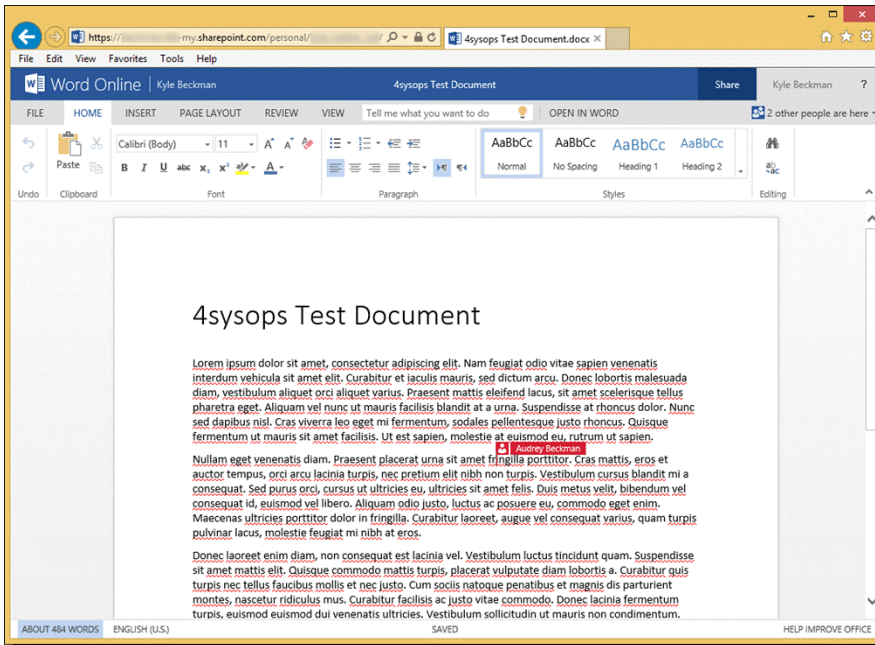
https://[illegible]-my.sharepoint.com/personal/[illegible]/
4sysops Test Document.docx ×

File Edit View Favorites Tools Help

Word Online | Kyle Beckman 4sysops Test Document Share Kyle Beckman ?

FILE HOME INSERT PAGE LAYOUT REVIEW VIEW Tell me what you want to do OPEN IN WORD 2 other people are here

Paste Calibri (Body) 11 AaBbCc Normal AaBbCc No Spacing AaBbCc Heading 1 AaBbCc Heading 2

Undo Clipboard Font Paragraph Styles Editing

4sysops Test Document

Lorem ipsum dolor sit amet, consectetur adipiscing elit. Nam feugiat odio vitae sapien venenatis interdum vehicula sit amet elit. Curabitur et iaculis mauris, sed dictum arcu. Donec lobortis malesuada diam, vestibulum aliquet orci aliquet varius. Praesent mattis eleifend lacus, sit amet scelerisque tellus pharetra eget. Aliquam vel nunc ut mauris facilisis blandit at a urna. Suspendisse at rhoncus dolor. Nunc sed dapibus nisl. Cras viverra leo eget mi fermentum, sodales pellentesque justo rhoncus. Quisque fermentum ut mauris sit amet facilisis. Ut est sapien, molestie at euismod eu, rutrum ut sapien.

Audrey Beckman

Nullam eget venenatis diam. Praesent placerat urna sit amet fringilla porttitor. Cras mattis, eros et auctor tempus, orci arcu lacinia turpis, nec pretium elit nibh non turpis. Vestibulum cursus blandit mi a consequat. Sed purus orci, cursus ut ultricies eu, ultricies sit amet felis. Duis metus velit, bibendum vel consequat id, euismod vel libero. Aliquam odio justo, luctus ac posuere eu, commodo eget enim. Maecenas ultricies porttitor dolor in fringilla. Curabitur laoreet, augue vel consequat varius, quam turpis pulvinar lacus, molestie feugiat mi nibh at eros.

Donec laoreet enim diam, non consequat est lacinia vel. Vestibulum luctus tincidunt quam. Suspendisse sit amet mattis elit. Quisque commodo mattis turpis, placerat vulputate diam lobortis a. Curabitur quis turpis nec tellus faucibus mollis et nec justo. Cum sociis natoque penatibus et magnis dis parturient montes, nascetur ridiculus mus. Curabitur facilisis ac justo vitae commodo. Donec lacinia fermentum turpis, euismod euismod dui venenatis ultricies. Vestibulum sollicitudin ut mauris non condimentum.

ABOUT 484 WORDS ENGLISH (U.S.) SAVED HELP IMPROVE OFFICE